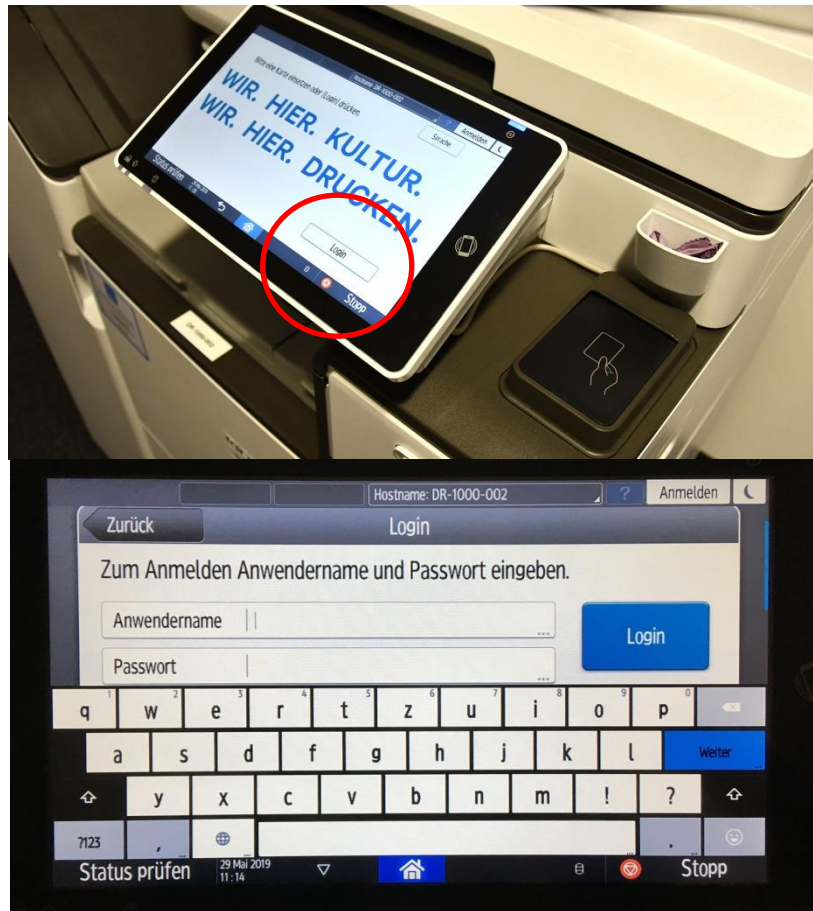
Bitte eine Karte einsetzen oder [Login] drücken.

Hostname: DR-1000-002

Anmelden

Sprache

WIR. HIER. KULTUR.
WIR. HIER. DRUCKEN.

Login

Status prüfen

Stopp

Hostname: DR-1000-002

?

Anmelden

Zurück

Login

Zum Anmelden Anwendername und Passwort eingeben.

Anwendername

Passwort

Login

q 1 w 2 e 3 r 4 t 5 z 6 u 7 i 8 o 9 p 0

a s d f g h j k l

Weiter

y x c v b n m ! ?

?123

,

Status prüfen

29 Mai 2019
11:14

Stopp